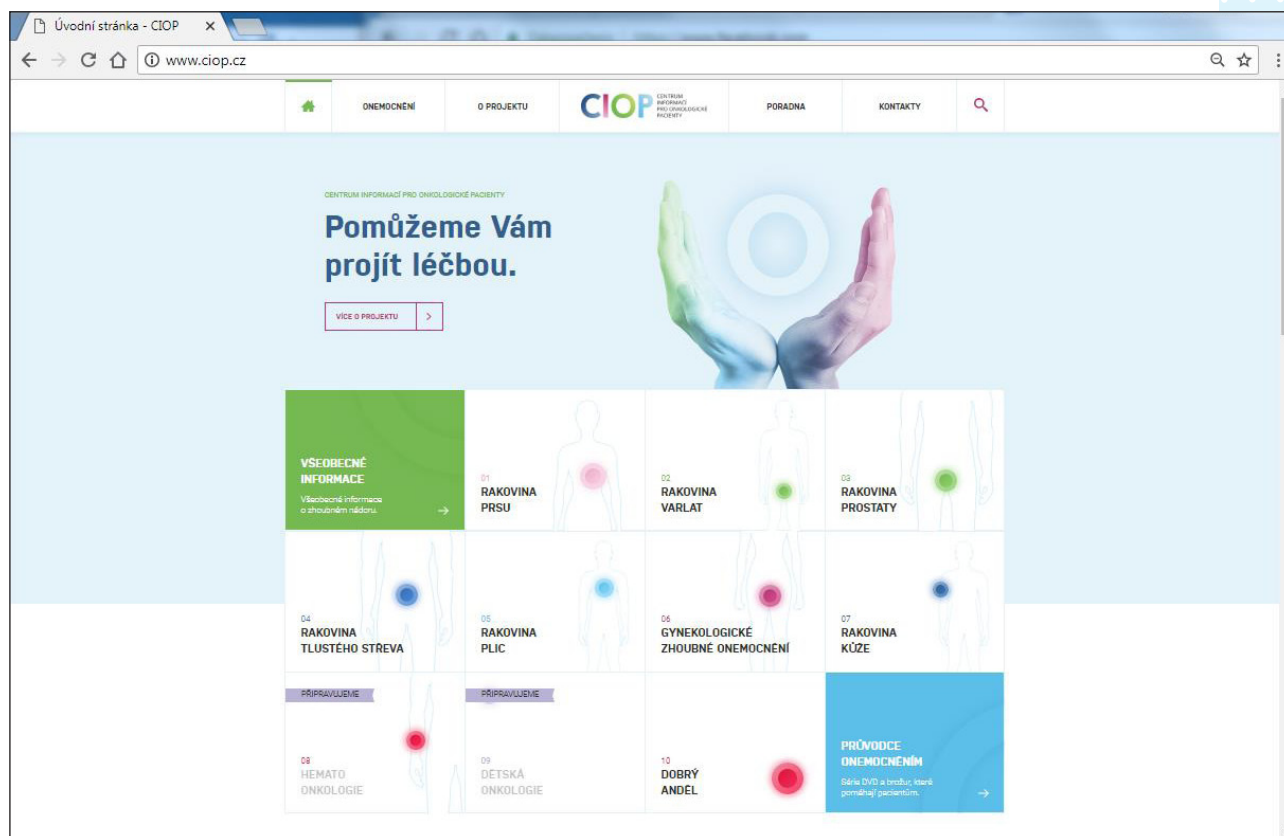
Úvodní stránka - CIOP ×

www.ciop.cz

ONEMOCNĚNÍ O PROJEKTU CIOP CENTRUM INFORMACÍ PRO ONKOLOGICKÉ PACIENTY PORADNA KONTAKTY

CENTRUM INFORMACÍ PRO ONKOLOGICKÉ PACIENTY

Pomůžeme Vám projít léčbou.

VÍCE O PROJEKTU >

VŠEOBECNÉ INFORMACE
Všeobecné informace o zhoubném nádoru. →

01 RAKOVINA PRSU

02 RAKOVINA VARLAT

03 RAKOVINA PROSTATY

04 RAKOVINA TLUSTÉHO STŘEVA

05 RAKOVINA PLIC

06 GYNEKOLOGICKÉ ZHOUBNÉ ONEMOCNĚNÍ

07 RAKOVINA KŮŽE

PŘIPRAVUJEME
08 HEMATO ONKOLOGIE

PŘIPRAVUJEME
09 DĚTSKÁ ONKOLOGIE

10 DOBRÝ ANDĚL

PRŮVODCE ONEMOCNĚNÍM
Série DVD a brožur, které pomáhají pacientům. →